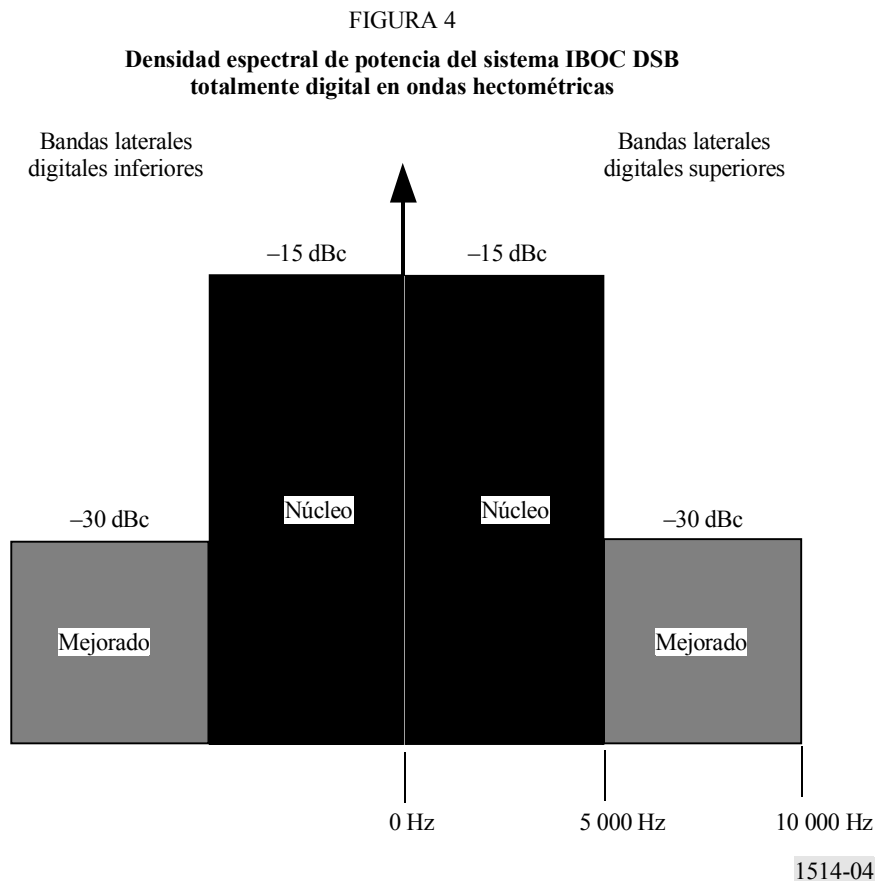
FIGURA 4

**Densidad espectral de potencia del sistema IBOC DSB totalmente digital en ondas hectométricas**

Bandas laterales digitales inferiores

Bandas laterales digitales superiores

–15 dBc

–15 dBc

–30 dBc

Núcleo

Núcleo

–30 dBc

Mejorado

Mejorado

0 Hz

5 000 Hz

10 000 Hz

1514-04